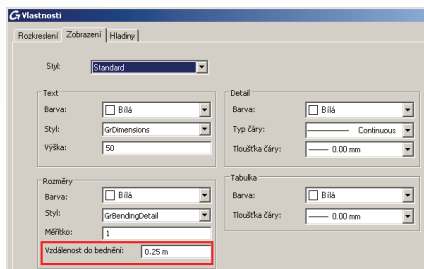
Vlastnosti

Rozkreslení | Zobrazení | Hladiny

Styl: Standard

Text
Barva: Bílá
Styl: GrDimensions
Výška: 50

Rozměry
Barva: Bílá
Styl: GrBendingDetail
Měřítko: 1
Vzdálenost do bednění: 0.25 m

Detail
Barva: Bílá
Typ čáry: Continuous
Tloušťka čáry: 0.00 mm

Tabulka
Barva: Bílá
Tloušťka čáry: 0.00 mm